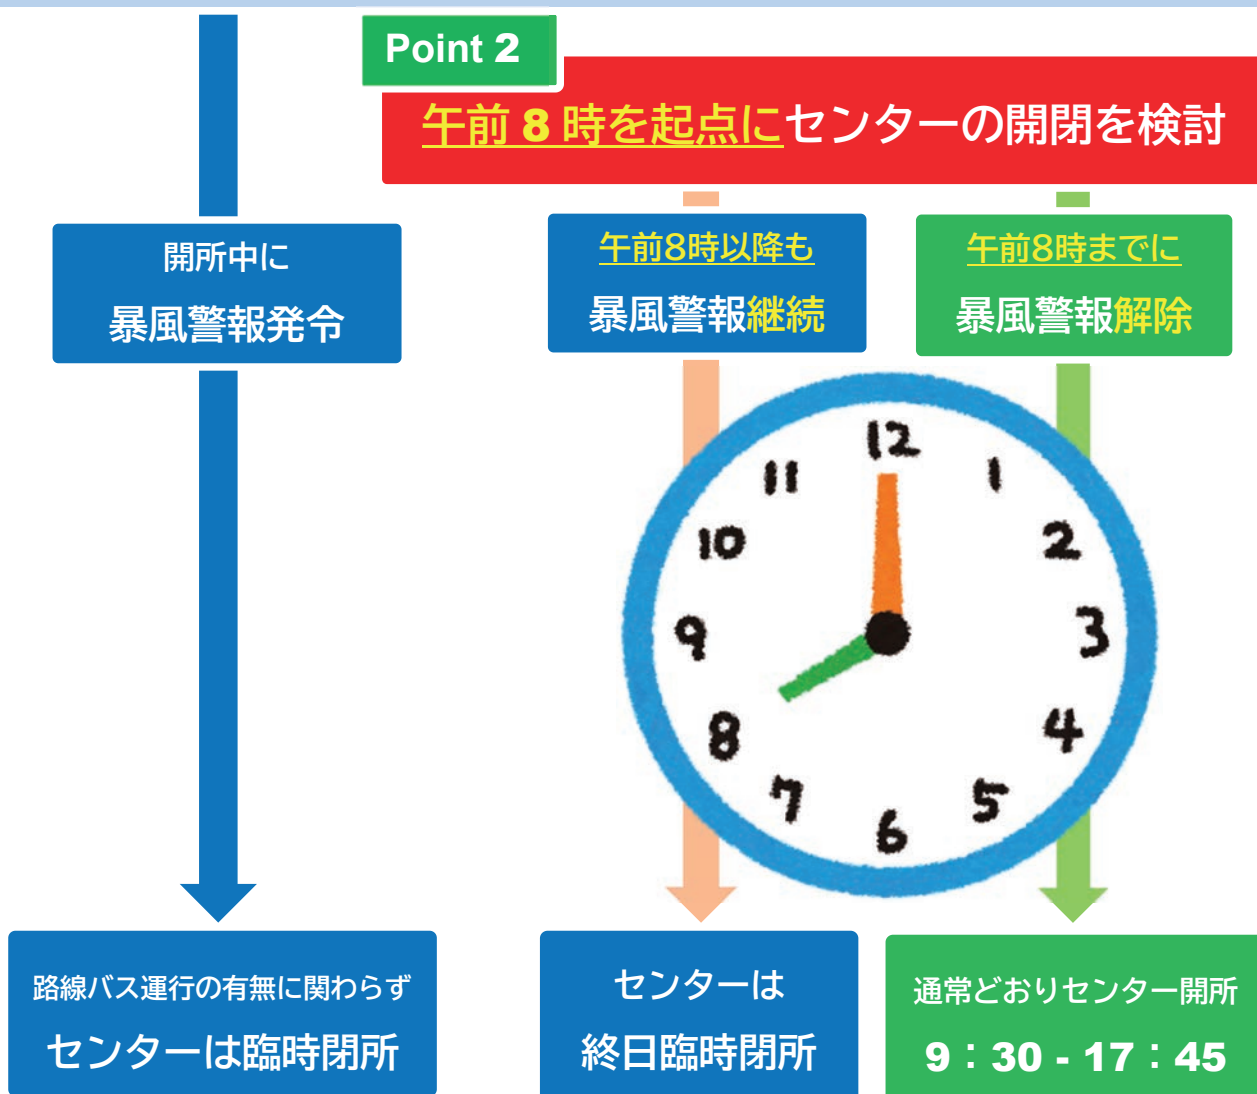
Point 2

午前 8 時を起点にセンターの開閉を検討

開所中に
暴風警報発令

午前8時以降も
暴風警報継続

午前8時までに
暴風警報解除

12
1
2
3
4
5
6
7
8
9
10
11

路線バス運行の有無に関わらず
センターは臨時閉所

センターは
終日臨時閉所

通常どおりセンター開所
9：30 - 17：45